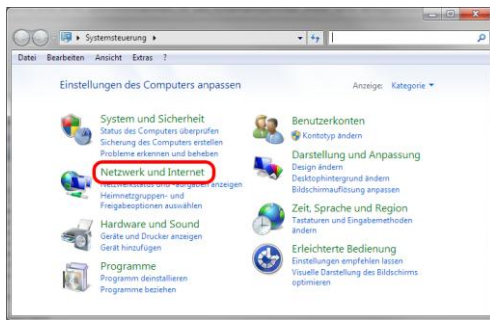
Systemsteuerung ▸

Datei Bearbeiten Ansicht Extras ?

Einstellungen des Computers anpassen

Anzeige: Kategorie ▾

System und Sicherheit
Status des Computers überprüfen
Sicherung des Computers erstellen
Probleme erkennen und beheben

Netzwerk und Internet
Netzwerkstatus und -aufgaben anzeigen
Heimnetzgruppen- und Freigabeoptionen auswählen

Hardware und Sound
Geräte und Drucker anzeigen
Gerät hinzufügen

Programme
Programm deinstallieren
Programme beziehen

Benutzerkonten
Kontotyp ändern

Darstellung und Anpassung
Design ändern
Desktophintergrund ändern
Bildschirmauflösung anpassen

Zeit, Sprache und Region
Tastaturen und Eingabemethoden ändern

Erleichterte Bedienung
Einstellungen empfehlen lassen
Visuelle Darstellung des Bildschirms optimieren